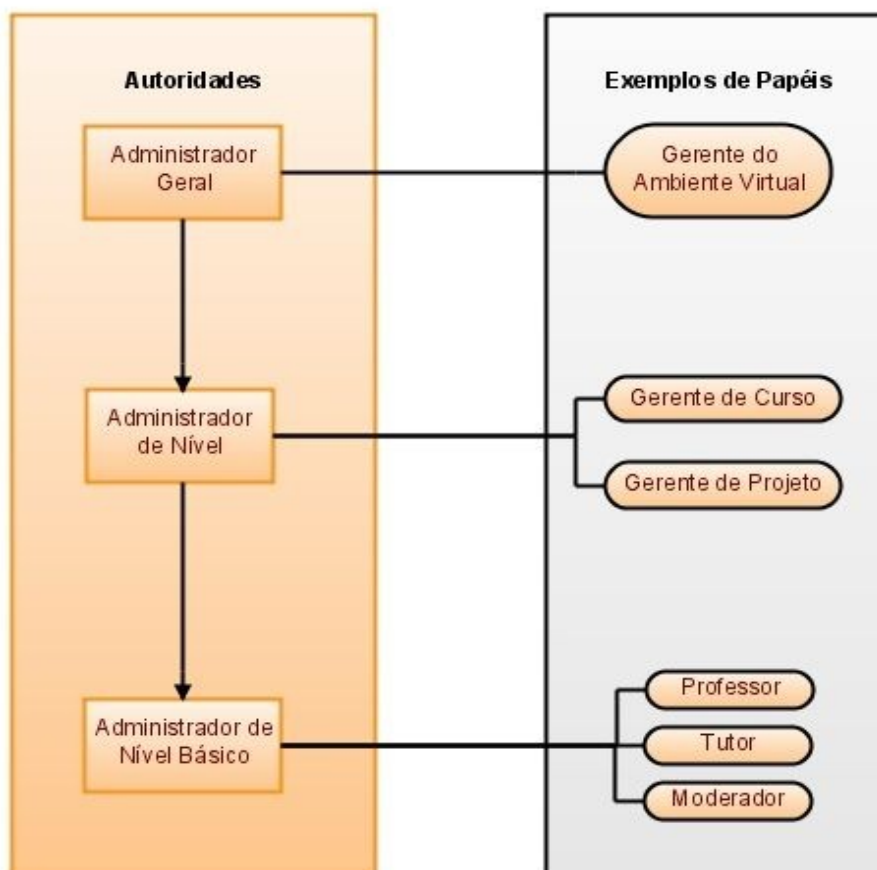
Autoridades

Administrador Geral

Administrador de Nível

Administrador de Nível Básico

Exemplos de Papéis

Gerente do Ambiente Virtual

Gerente de Curso

Gerente de Projeto

Professor

Tutor

Moderador